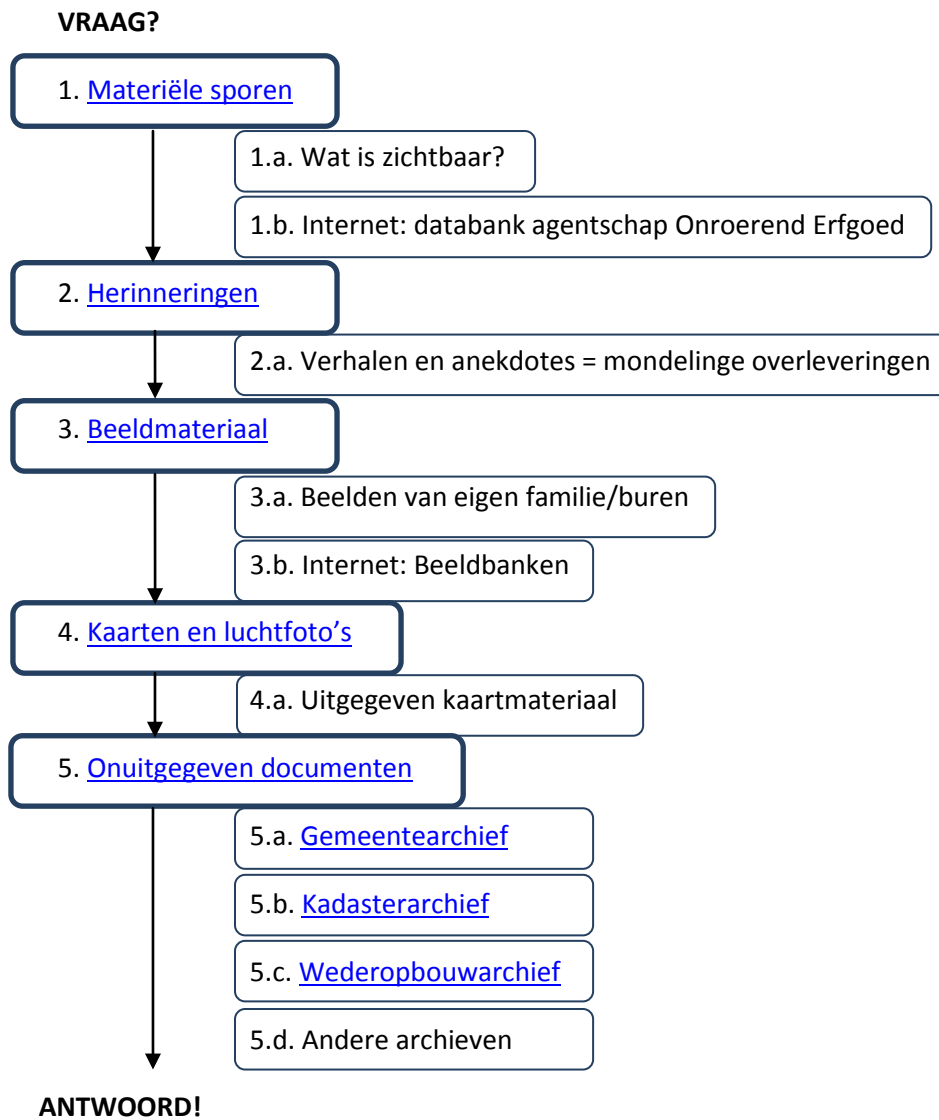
VRAAG?

1. Materiële sporen

1.a. Wat is zichtbaar?

1.b. Internet: databank agentschap Onroerend Erfgoed

2. Herinneringen

2.a. Verhalen en anekdotes = mondelinge overleveringen

3. Beeldmateriaal

3.a. Beelden van eigen familie/buren

3.b. Internet: Beeldbanken

4. Kaarten en luchtfoto's

4.a. Uitgegeven kaartmateriaal

5. Onuitgegeven documenten

5.a. Gemeentearchief

5.b. Kadasterarchief

5.c. Wederopbouwarchief

5.d. Andere archieven

ANTWOORD!